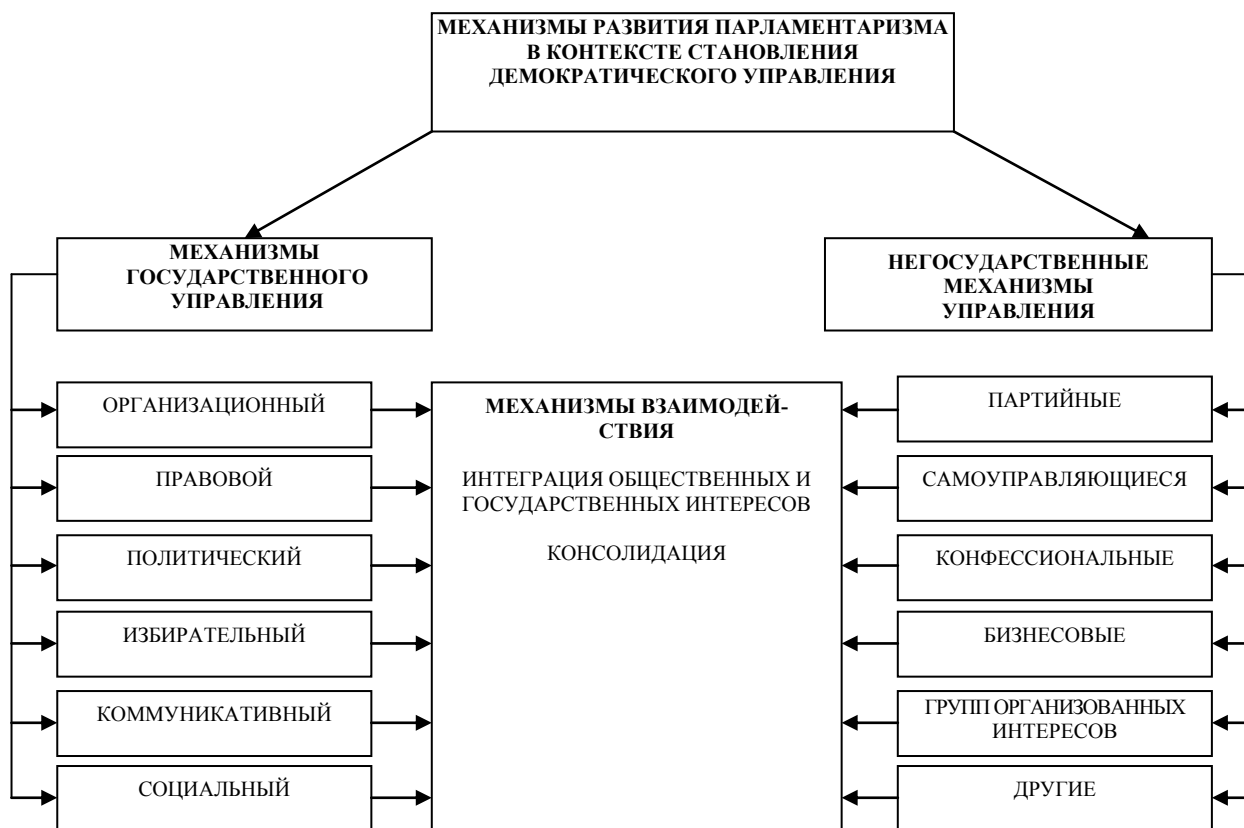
МЕХАНИЗМЫ РАЗВИТИЯ ПАРЛАМЕНТАРИЗМА В КОНТЕКСТЕ СТАНОВЛЕНИЯ ДЕМОКРАТИЧЕСКОГО УПРАВЛЕНИЯ

МЕХАНИЗМЫ ГОСУДАРСТВЕННОГО УПРАВЛЕНИЯ

НЕГОСУДАРСТВЕННЫЕ МЕХАНИЗМЫ УПРАВЛЕНИЯ

ОРГАНИЗАЦИОННЫЙ

ПРАВОВОЙ

ПОЛИТИЧЕСКИЙ

ИЗБИРАТЕЛЬНЫЙ

КОММУНИКАТИВНЫЙ

СОЦИАЛЬНЫЙ

МЕХАНИЗМЫ ВЗАИМОДЕЙСТВИЯ

ИНТЕГРАЦИЯ ОБЩЕСТВЕННЫХ И ГОСУДАРСТВЕННЫХ ИНТЕРЕСОВ

КОНСОЛИДАЦИЯ

ПАРТИЙНЫЕ

САМОУПРАВЛЯЮЩИЕСЯ

КОНФЕССИОНАЛЬНЫЕ

БИЗНЕСОВЫЕ

ГРУПП ОРГАНИЗОВАННЫХ ИНТЕРЕСОВ

ДРУГИЕ